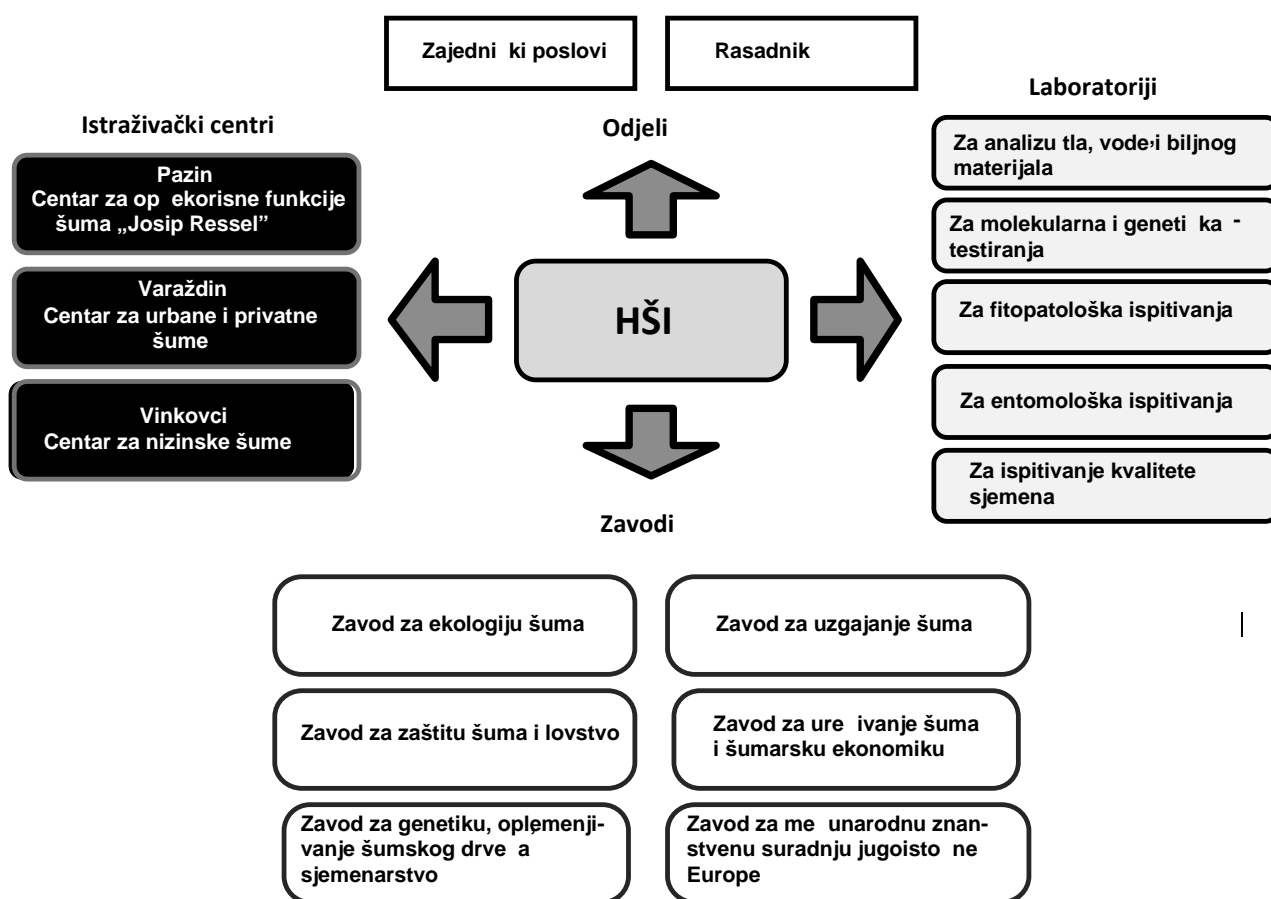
Zajedni ki poslovi

Rasadnik

Istraživački centri

Odjeli

Laboratoriji

Pazin
Centar za op ekorisne funkcije šuma „Josip Ressel"

Varaždin
Centar za urbane i privatne šume

Vinkovci
Centar za nizinske šume

HŠI

Za analizu tla, vode›i biljnog materijala

Za molekularna i geneti ka testiranja

Za fitopatološka ispitivanja

Za entomološka ispitivanja

Za ispitivanje kvalitete sjemena

Zavodi

Zavod za ekologiju šuma

Zavod za uzgajanje šuma

Zavod za zaštitu šuma i lovstvo

Zavod za ure ivanje šuma i šumarsku ekonomiku

Zavod za genetiku, oplemenjivanje šumskog drve a sjemenarstvo

Zavod za me unarodnu znanstvenu suradnju jugoisto ne Europe